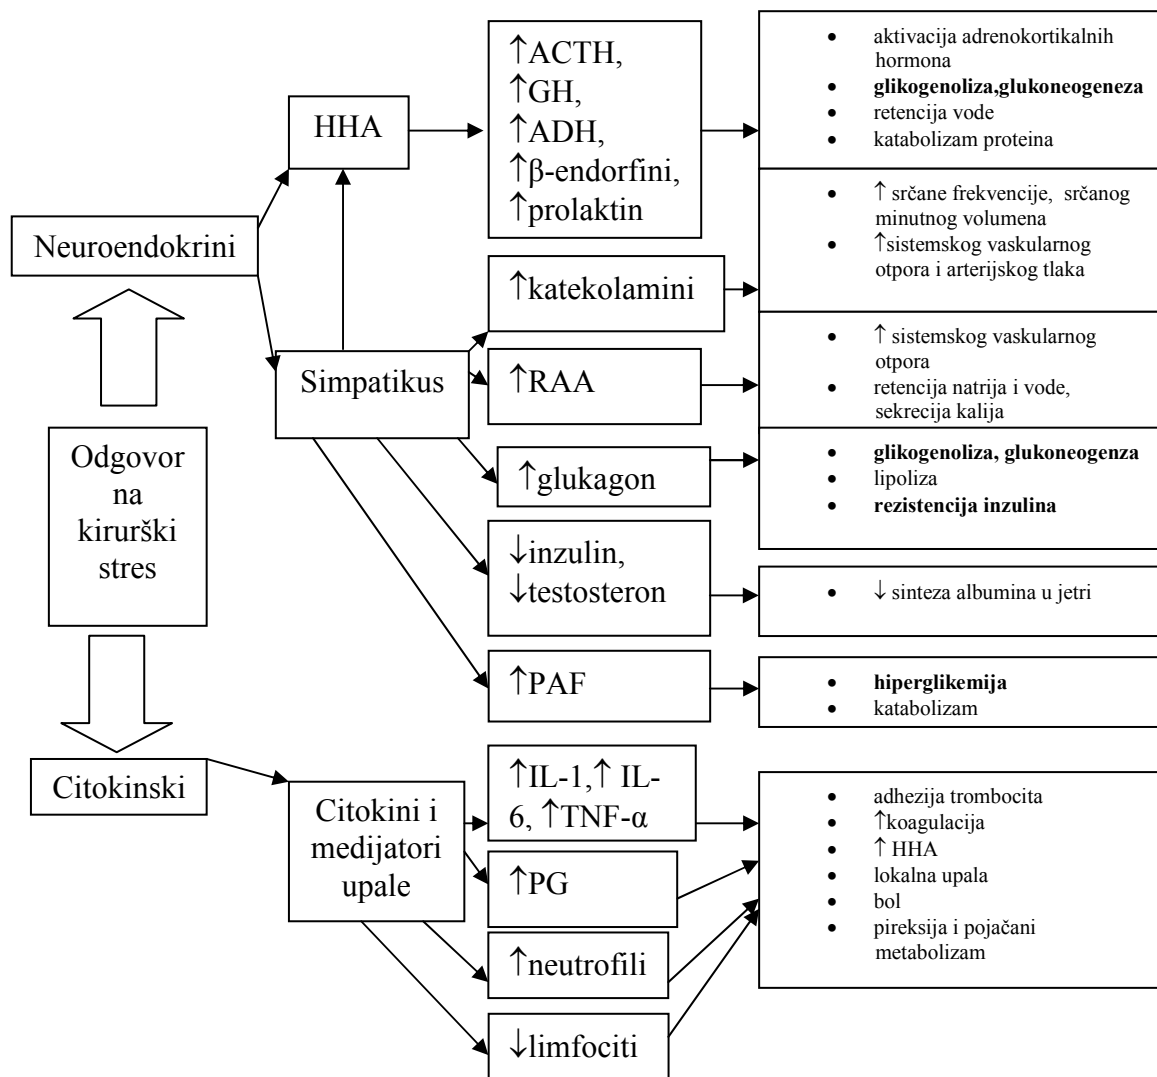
HHA

↑ACTH,
↑GH,
↑ADH,
↑β-endorfini,
↑prolaktin

- aktivacija adrenokortikalnih hormona
- **glikogenoliza,glukoneogeneza**
- retencija vode
- katabolizam proteina

Neuroendokrini

- ↑ srčane frekvencije, srčanog minutnog volumena
- ↑sistemskog vaskularnog otpora i arterijskog tlaka

↑katekolamini

Simpatikus

↑RAA

- ↑ sistemskog vaskularnog otpora
- retencija natrija i vode, sekrecija kalija

Odgovor na kirurški stres

↑glukagon

- **glikogenoliza, glukoneogenza**
- lipoliza
- **rezistencija inzulina**

↓inzulin,
↓testosteron

- ↓ sinteza albumina u jetri

↑PAF

- **hiperglikemija**
- katabolizam

Citokinski

Citokini i medijatori upale

↑IL-1,↑ IL-6, ↑TNF-α

↑PG

↑neutrofili

↓limfociti

- adhezija trombocita
- ↑koagulacija
- ↑ HHA
- lokalna upala
- bol
- pireksija i pojačani metabolizam